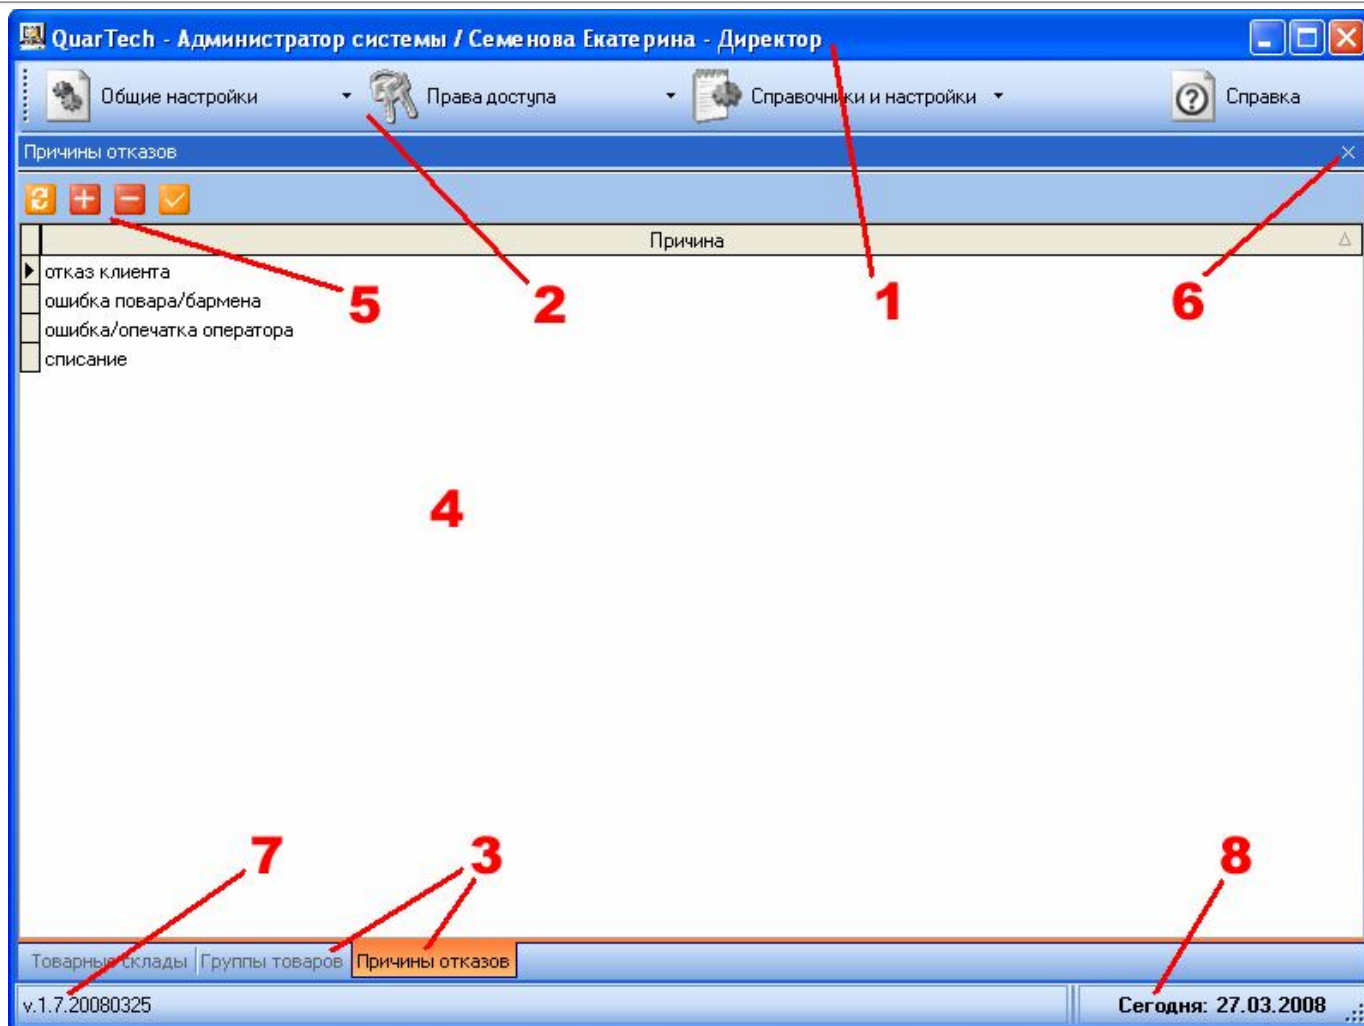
QuarTech - Администратор системы / Семенова Екатерина - Директор

Общие настройки
Права доступа
Справочники и настройки
Справка

Причины отказов

| Причина |
|---|
| отказ клиента |
| ошибка повара/бармена |
| ошибка/опечатка оператора |
| списание |

1
2
3
4
5
6
7
8

Товарные склады | Группы товаров | Причины отказов

v.1.7.20080325

Сегодня: 27.03.2008